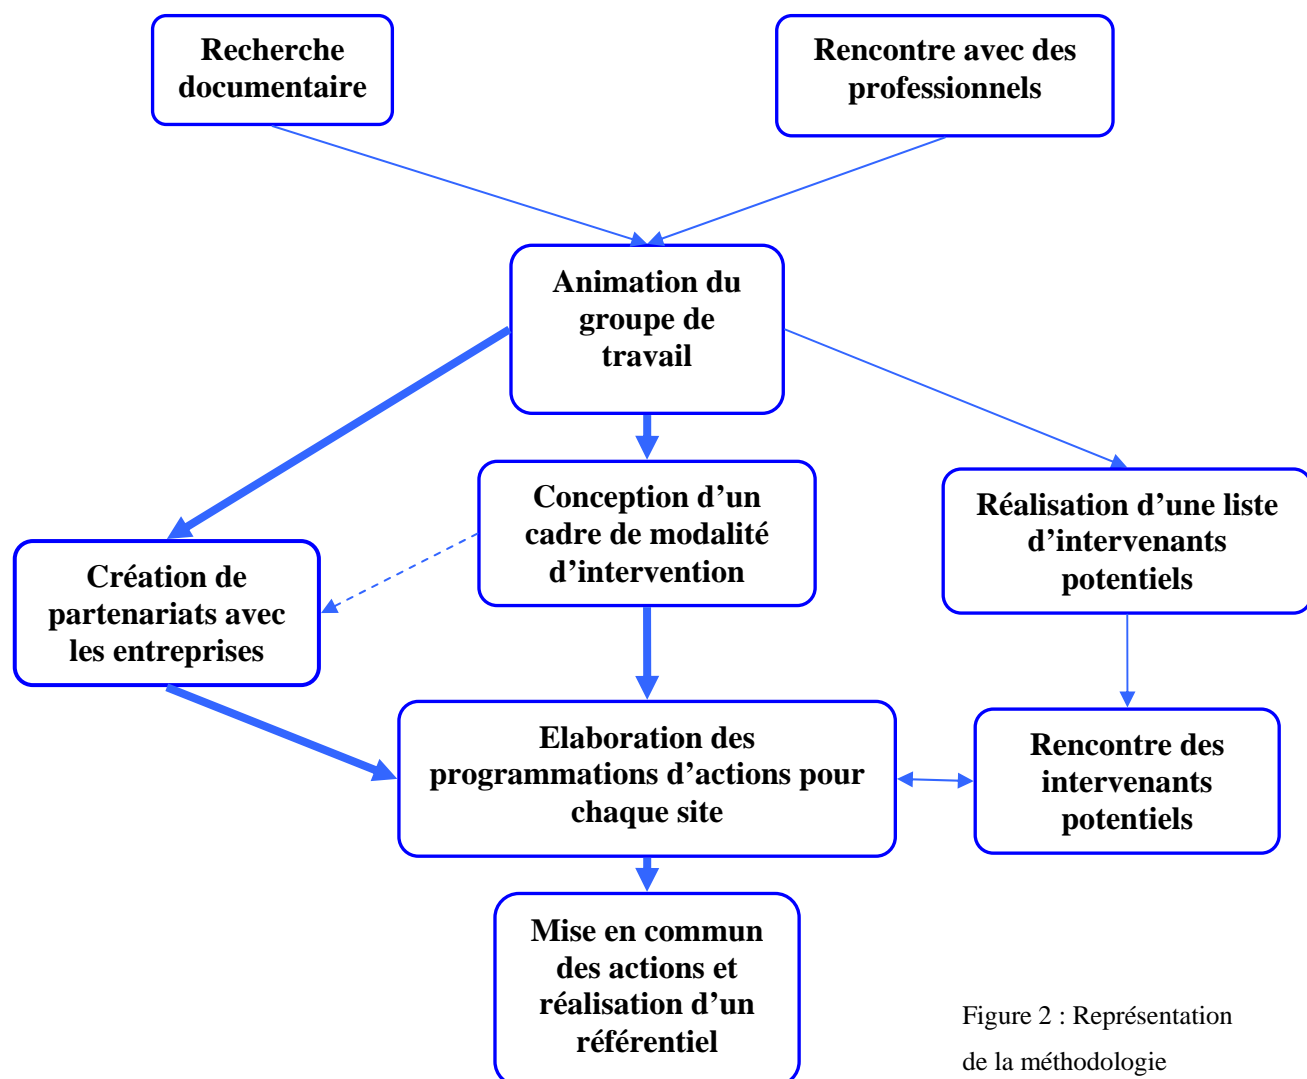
Recherche documentaire

Rencontre avec des professionnels

Animation du groupe de travail

Conception d’un cadre de modalité d’intervention

Réalisation d’une liste d’intervenants potentiels

Création de partenariats avec les entreprises

Elaboration des programmations d’actions pour chaque site

Rencontre des intervenants potentiels

Mise en commun des actions et réalisation d’un référentiel

Figure 2 : Représentation de la méthodologie